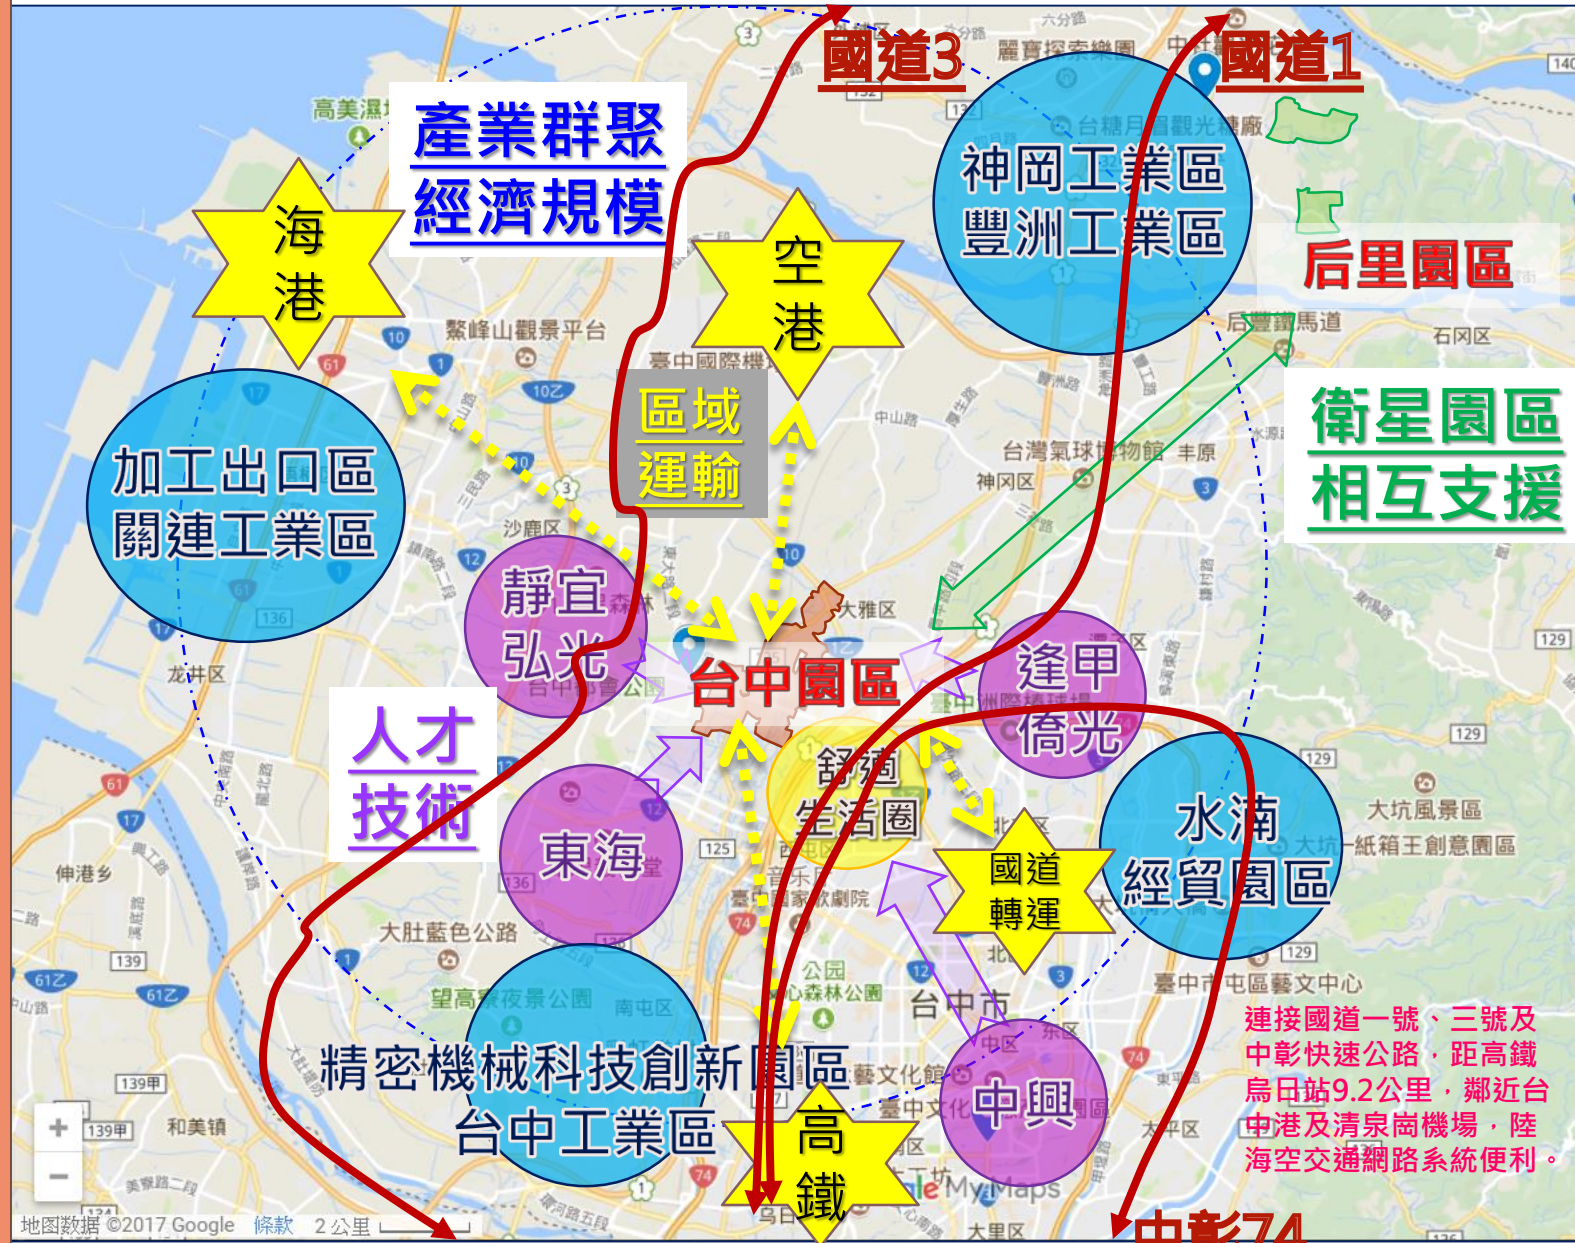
國道3
國道1
產業群聚
經濟規模
海
港
空
港
神岡工業區
豐洲工業區
后里園區
加工出口區
關連工業區
區域
運輸
衛星園區
相互支援
靜宜
弘光
台中園區
逢甲
僑光
人才
技術
東海
舒適
生活圈
國道
轉運
水湳
經貿園區
精密機械科技創新園區
台中工業區
高
鐵
中興
連接國道一號、三號及中彰快速公路，距高鐵烏日站9.2公里，鄰近台中港及清泉崗機場，陸海空交通網路系統便利。
中彰74
高美濕地
繫峰山觀景平台
臺中國際機場
沙鹿区
大雅区
龙井区
台中都會公園
伸港乡
大肚藍色公路
望高寮夜景公園
南屯区
和美镇
台灣氣球博物館
丰原
神冈区
后豐鐵馬道
石冈区
台糖月眉觀光糖廠
麗寶探索樂園
六分路
大坑風景區
大坑紙箱王創意園區
臺中市屯區藝文中心
臺中國家歌劇院
台中市
公园
心森林公園
東区
太平区
大里区
中区
乌日
美寮路二段
地图数据 ©2017 Google 條款 2 公里
Google My Maps
+
−